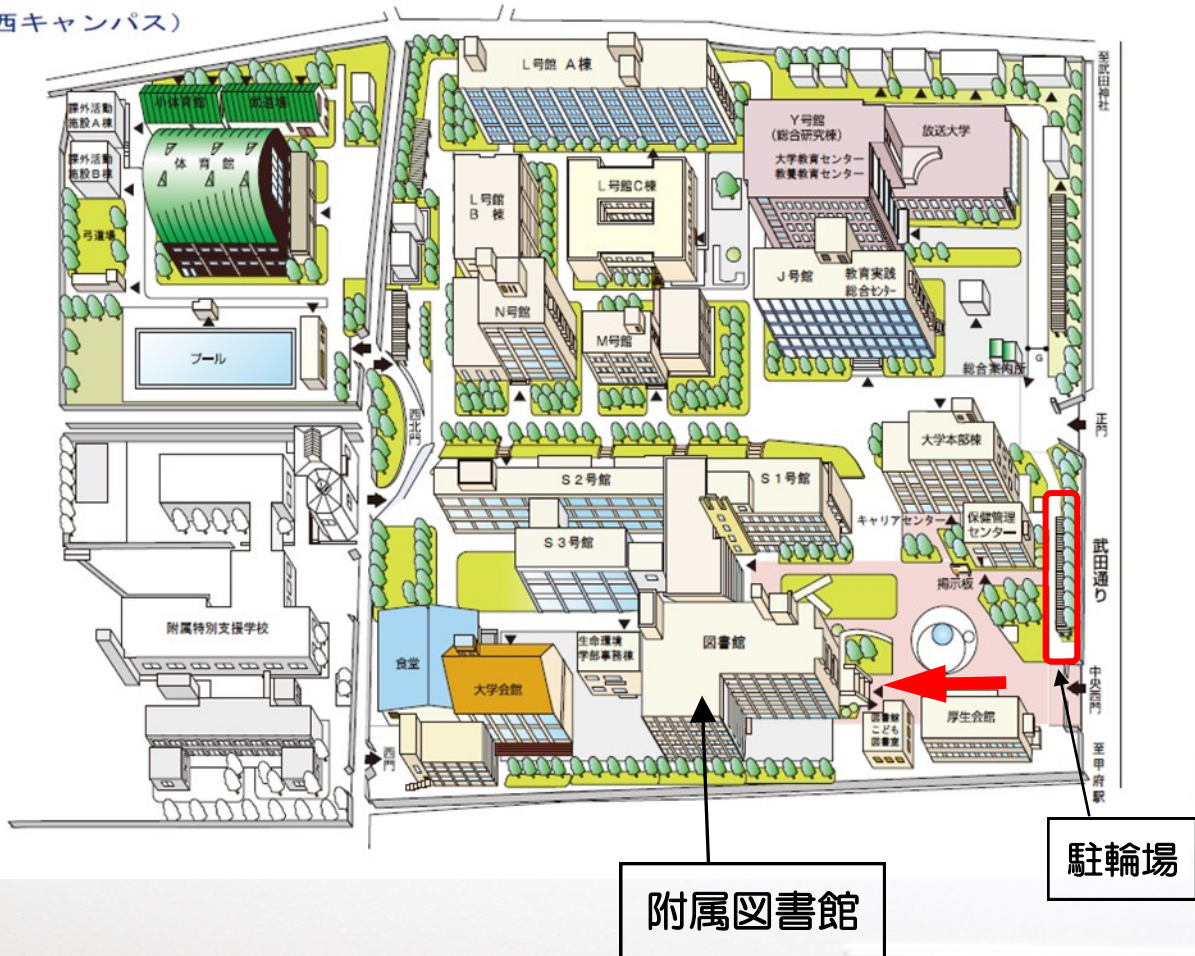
西キャンパス）

L号館 A棟

至武田神社

課外活動施設A棟

小体育館

武道場

課外活動施設B棟

体育館

弓道場

L号館B棟

L号館C棟

Y号館
（総合研究棟）
大学教育センター
教養教育センター

放送大学

J号館

教育実践総合センター

N号館

M号館

プール

総合案内所

G

西北門

正門

大学本部棟

S2号館

S1号館

キャリアセンター

保健管理センター

S3号館

武田通り

掲示板

附属特別支援学校

食堂

大学会館

生命環境学部事務棟

図書館

中央西門

図書館こども図書室

厚生会館

西門

至甲府駅

駐輪場

附属図書館